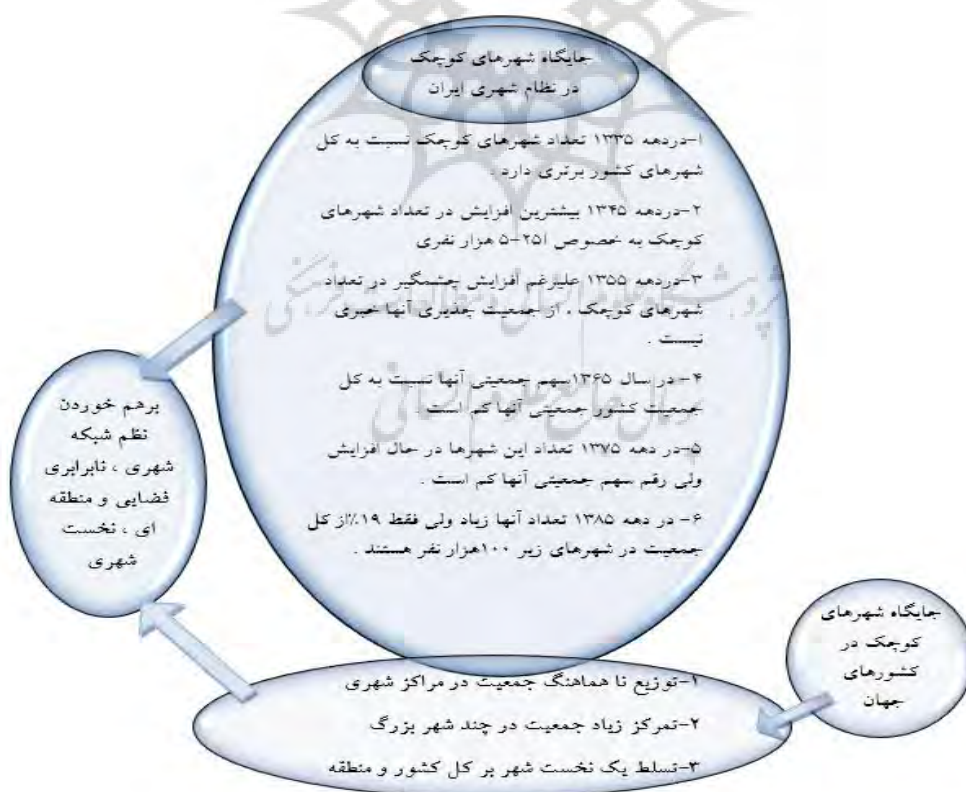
جایگاه شهرهای کوچک در نظام شهری ایران

۱-دردهه ۱۳۳۵ تعداد شهرهای کوچک نسبت به کل شهرهای کشور برتری دارد .

۲-دردهه ۱۳۴۵ بیشترین افزایش در تعداد شهرهای کوچک به خصوص ۲۵۱-۵ هزار نفری

۳-دردهه ۱۳۵۵ علیرغم افزایش چشمگیر در تعداد شهرهای کوچک ، از جمعیت پذیری آنها خبری نیست .

۴-در سال ۱۳۶۵ سهم جمعیتی آنها نسبت به کل جمعیت کشور جمعیتی آنها کم است .

۵-در دهه ۱۳۷۵ تعداد این شهرها در حال افزایش ولی رقم سهم جمعیتی آنها کم است .

۶- در دهه ۱۳۸۵ تعداد آنها زیاد ولی فقط ۱۹٪از کل جمعیت در شهرهای زیر ۱۰۰هزار نفر هستند .

برهم خوردن نظم شبکه شهری ، نابرابری فضایی و منطقه ای ، نخست شهری

جایگاه شهرهای کوچک در کشورهای جهان

۱-توزیع نا هماهنگ جمعیت در مراکز شهری

۲-تمرکز زیاد جمعیت در چند شهر بزرگ

۳-تسلط یک نخست شهر بر کل کشور و منطقه